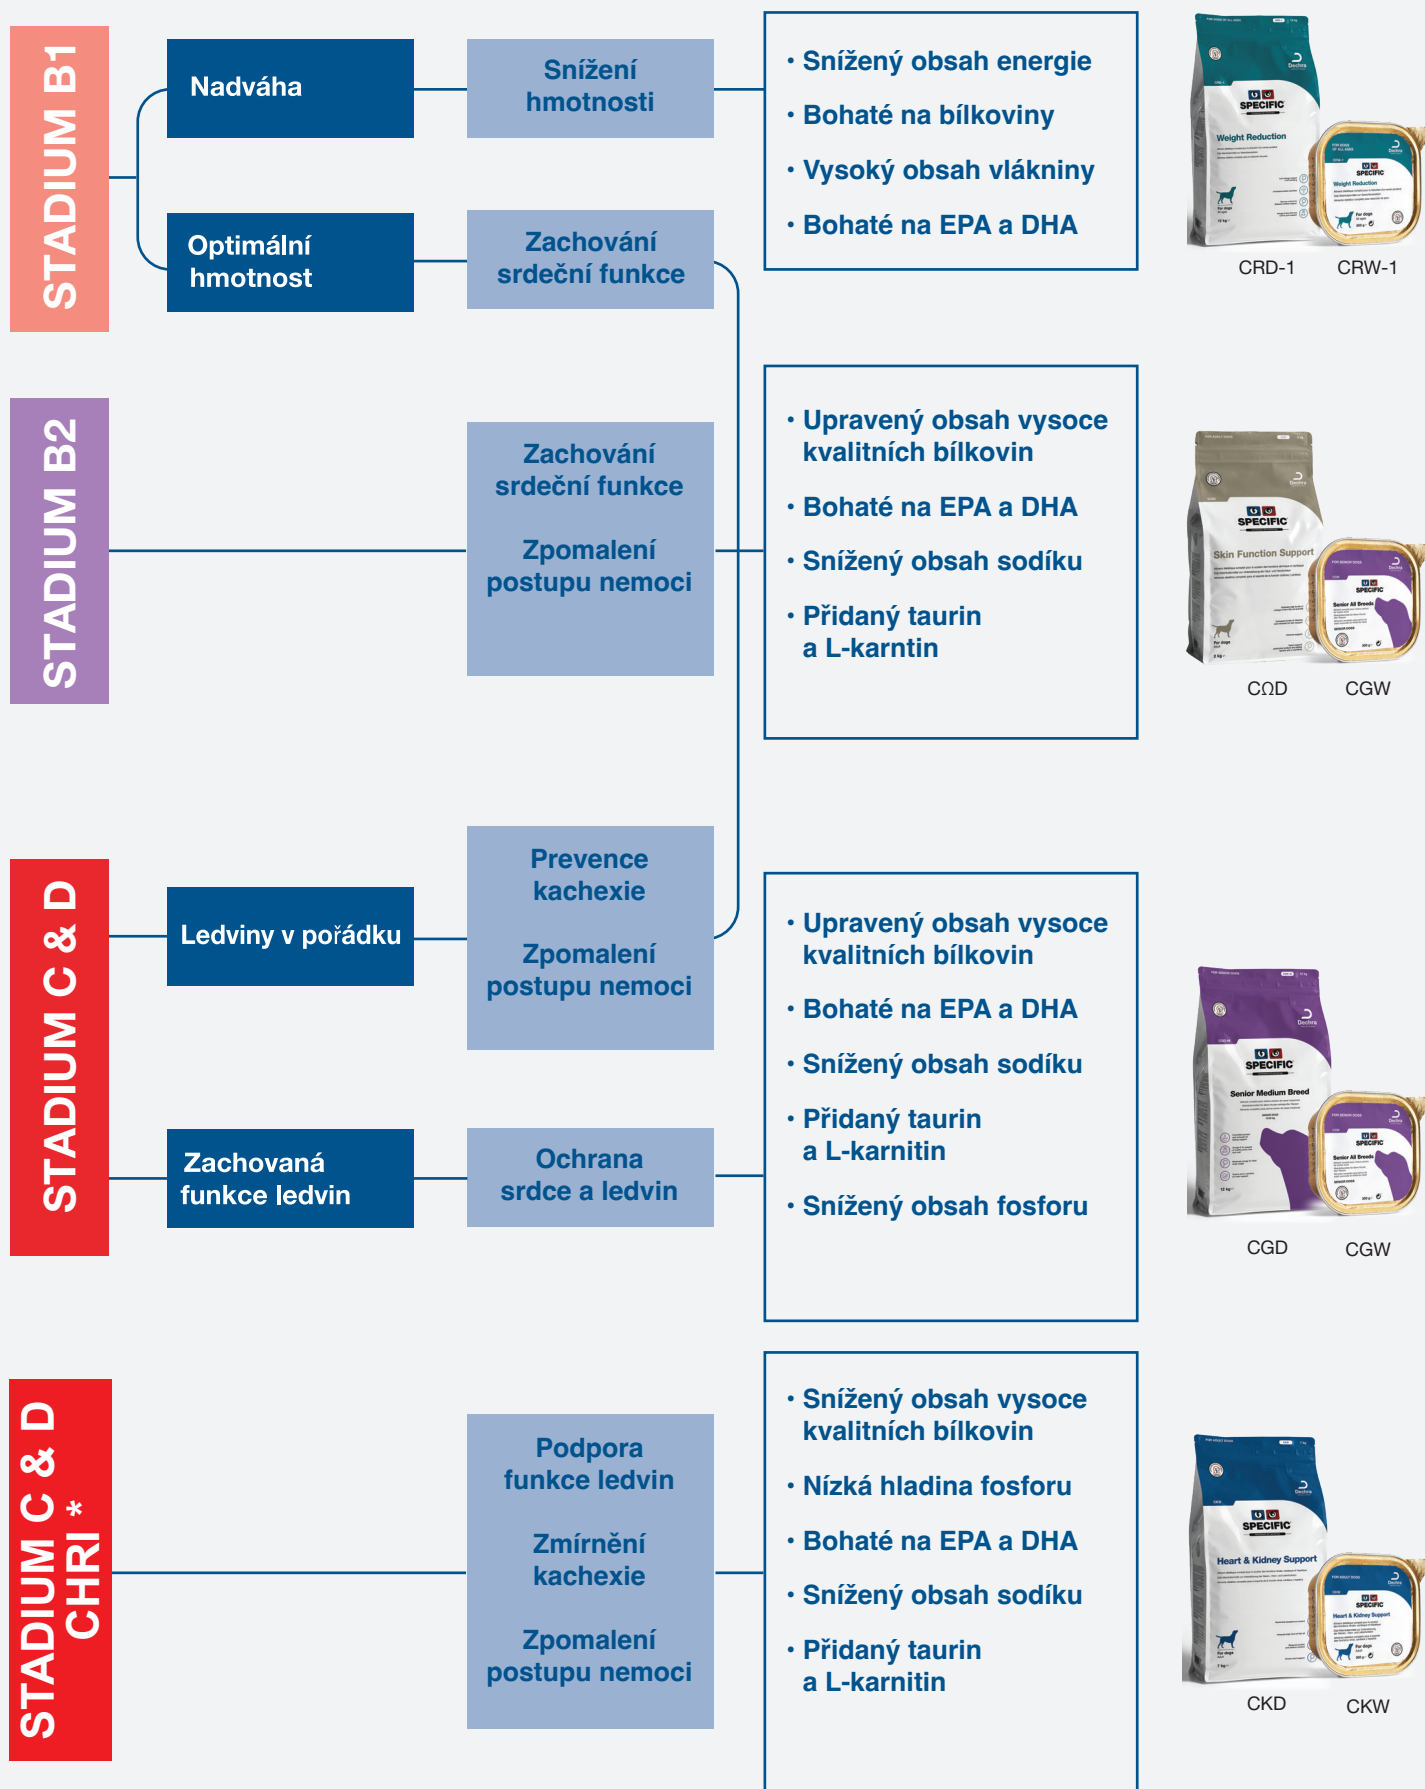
STADIUM B1

Nadváha

Snížení hmotnosti

Optimální hmotnost

Zachování srdeční funkce

• Snížený obsah energie
• Bohaté na bílkoviny
• Vysoký obsah vlákniny
• Bohaté na EPA a DHA

SPECIFIC Weight Reduction

CRD-1 CRW-1

STADIUM B2

Zachování srdeční funkce

Zpomalení postupu nemoci

• Upravený obsah vysoce kvalitních bílkovin
• Bohaté na EPA a DHA
• Snížený obsah sodíku
• Přidaný taurin a L-karntin

SPECIFIC Skin Function Support

SPECIFIC Senior All Breeds

CΩD CGW

STADIUM C & D

Ledviny v pořádku

Prevence kachexie

Zpomalení postupu nemoci

Zachovaná funkce ledvin

Ochrana srdce a ledvin

• Upravený obsah vysoce kvalitních bílkovin
• Bohaté na EPA a DHA
• Snížený obsah sodíku
• Přidaný taurin a L-karnitin
• Snížený obsah fosforu

SPECIFIC Senior Medium Breed

SPECIFIC Senior All Breeds

CGD CGW

STADIUM C & D CHRI *

Podpora funkce ledvin

Zmírnění kachexie

Zpomalení postupu nemoci

• Snížený obsah vysoce kvalitních bílkovin
• Nízká hladina fosforu
• Bohaté na EPA a DHA
• Snížený obsah sodíku
• Přidaný taurin a L-karnitin

SPECIFIC Heart & Kidney Support

CKD CKW